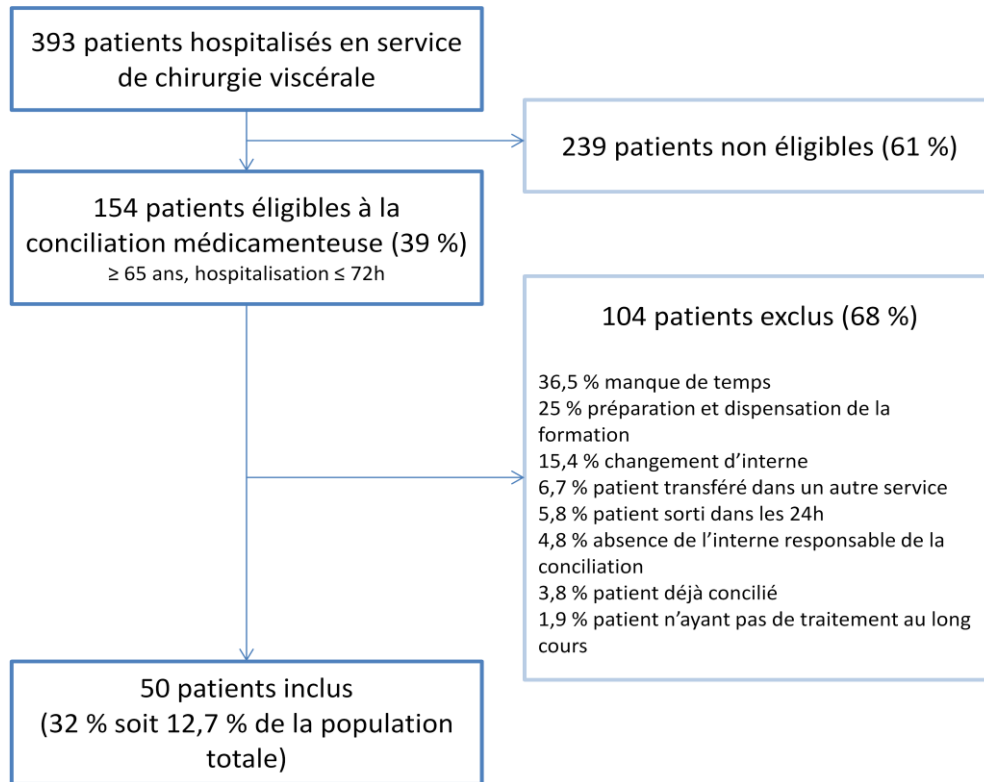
393 patients hospitalisés en service de chirurgie viscérale

239 patients non éligibles (61 %)

154 patients éligibles à la conciliation médicamenteuse (39 %)
≥ 65 ans, hospitalisation ≤ 72h

104 patients exclus (68 %)

36,5 % manque de temps
25 % préparation et dispensation de la formation
15,4 % changement d'interne
6,7 % patient transféré dans un autre service
5,8 % patient sorti dans les 24h
4,8 % absence de l'interne responsable de la conciliation
3,8 % patient déjà concilié
1,9 % patient n'ayant pas de traitement au long cours

50 patients inclus
(32 % soit 12,7 % de la population totale)